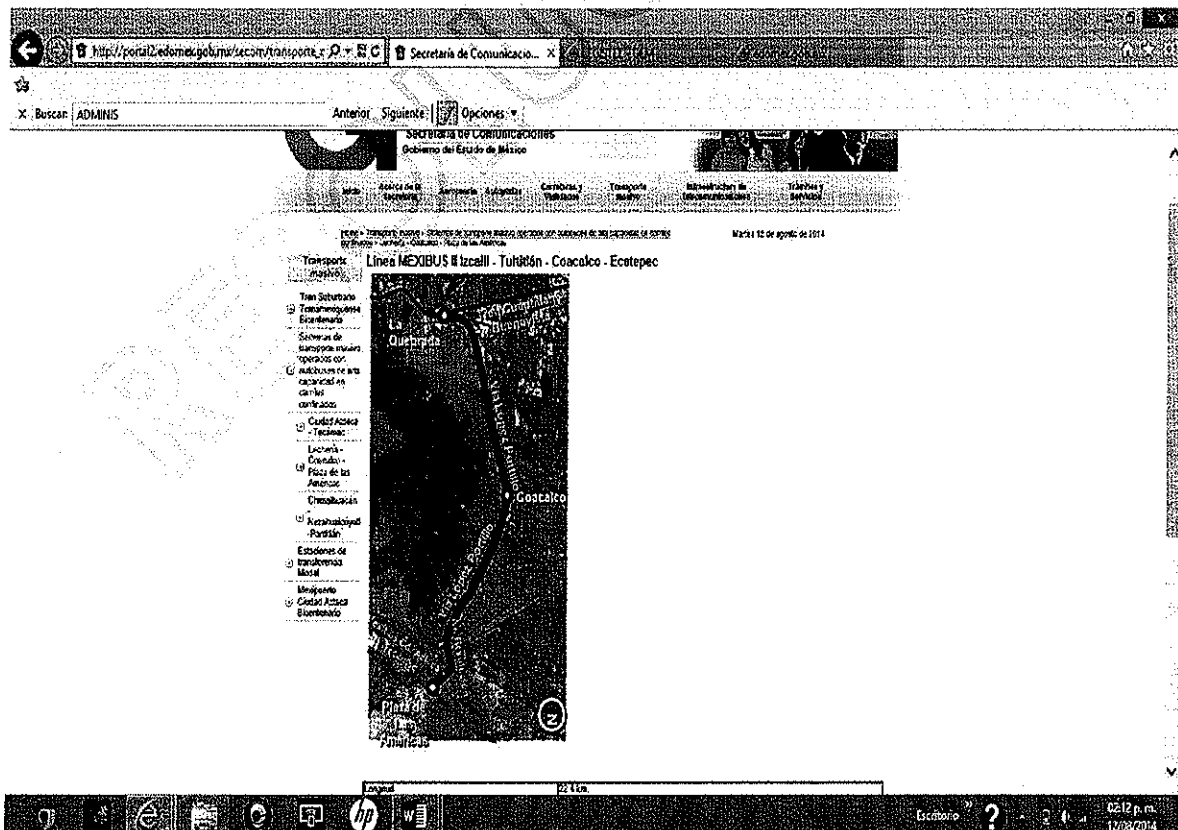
http://portal2.edomex.gob.mx/secom/transporte_r

Secretaría de Comunicacio... ×

X Buscar: ADMINIS

Anterior Siguiente Opciones

Secretaría de Comunicaciones
Gobierno del Estado de México

Inicio | Acerca de la Secretaría | Aeropuerto | Autopistas | Carreteras y Vialidades | Transporte masivo | Infraestructura de telecomunicaciones | Trámites y Servicios

Inicio » Transporte masivo » Sistemas de transporte masivo operados con autobuses de alta capacidad en carriles confinados » Lechería » Coacalco » Plaza de las Américas

Martes 12 de agosto de 2014

Transporte masivo

Tren Suburbano Tenancingo-Bicentenario

Sistemas de transporte masivo operados con autobuses de alta capacidad en carriles confinados

Ciudad Azteca - Tecámac

Lechería - Coacalco - Plaza de las Américas

Chimalhuacán

Nezahualcóyotl - Pantitlán

Estaciones de transferencia Modal

Mexipuerto Ciudad Azteca Bicentenario

Línea MEXIBUS II Izcalli - Tultitlán - Coacalco - Ecatepec

La Quebrada

Vía López Portillo

Coacalco

Vía López Portillo

Plaza de las Américas

Longitud | 22.4 km.

Escritorio

02:12 p.m.
12/08/2014